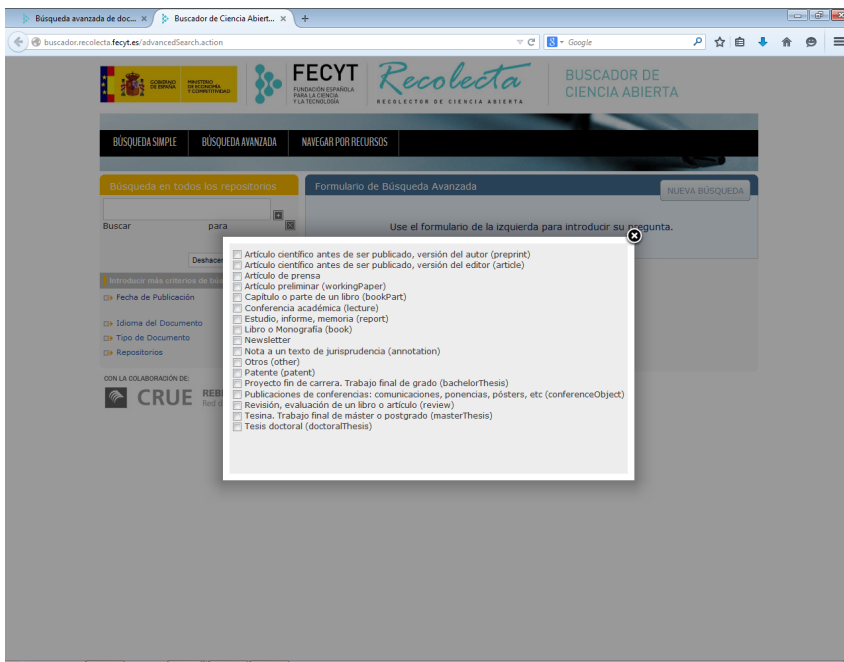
Búsqueda avanzada de doc... × Buscador de Ciencia Abiert... × +

buscador.recolecta.fecyt.es/advancedSearch.action

Google

GOBIERNO DE ESPAÑA MINISTERIO DE ECONOMÍA Y COMPETITIVIDAD

FECYT FUNDACIÓN ESPAÑOLA PARA LA CIENCIA Y LA TECNOLOGÍA

Recolecta RECOLECTOR DE CIENCIA ABIERTA

BUSCADOR DE CIENCIA ABIERTA

BÚSQUEDA SIMPLE BÚSQUEDA AVANZADA NAVEGAR POR RECURSOS

Búsqueda en todos los repositorios

Buscar para

Deshacer

Introducir más criterios de bu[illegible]

Fecha de Publicación

Idioma del Documento

Tipo de Documento

Repositorios

CON LA COLABORACIÓN DE:

CRUE REB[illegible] Red d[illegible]

Formulario de Búsqueda Avanzada

NUEVA BÚSQUEDA

Use el formulario de la izquierda para introducir su pregunta.

Artículo científico antes de ser publicado, versión del autor (preprint)
Artículo científico antes de ser publicado, versión del editor (article)
Artículo de prensa
Artículo preliminar (workingPaper)
Capítulo o parte de un libro (bookPart)
Conferencia académica (lecture)
Estudio, informe, memoria (report)
Libro o Monografía (book)
Newsletter
Nota a un texto de jurisprudencia (annotation)
Otros (other)
Patente (patent)
Proyecto fin de carrera. Trabajo final de grado (bachelorThesis)
Publicaciones de conferencias: comunicaciones, ponencias, pósters, etc (conferenceObject)
Revisión, evaluación de un libro o artículo (review)
Tesina. Trabajo final de máster o postgrado (masterThesis)
Tesis doctoral (doctoralThesis)